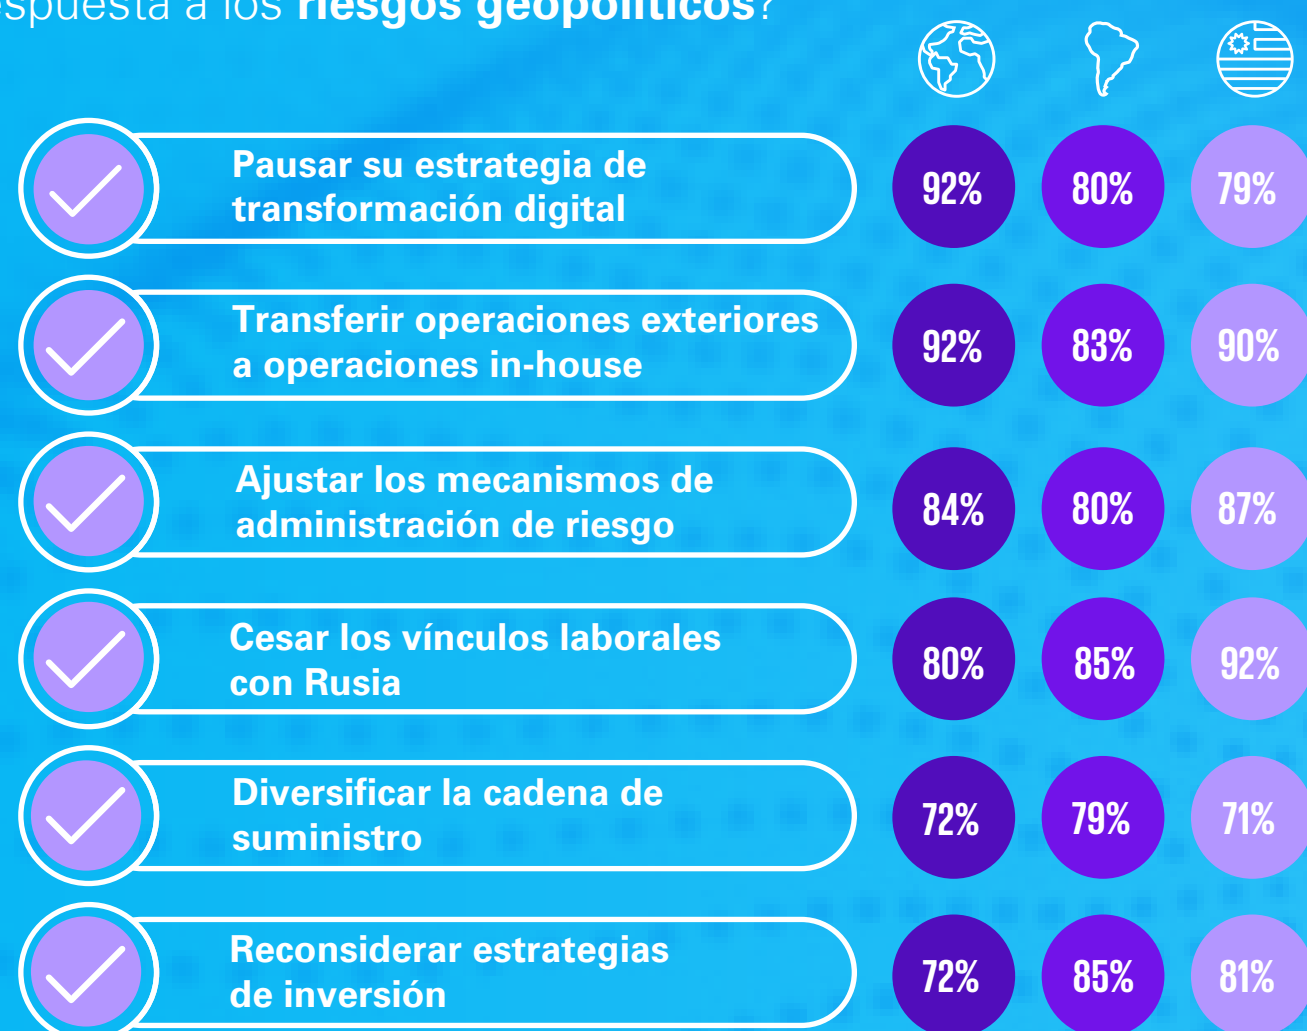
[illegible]espuesta a los **riesgos geopolíticos**?

Pausar su estrategia de transformación digital
92% 80% 79%

Transferir operaciones exteriores a operaciones in-house
92% 83% 90%

Ajustar los mecanismos de administración de riesgo
84% 80% 87%

Cesar los vínculos laborales con Rusia
80% 85% 92%

Diversificar la cadena de suministro
72% 79% 71%

Reconsiderar estrategias de inversión
72% 85% 81%